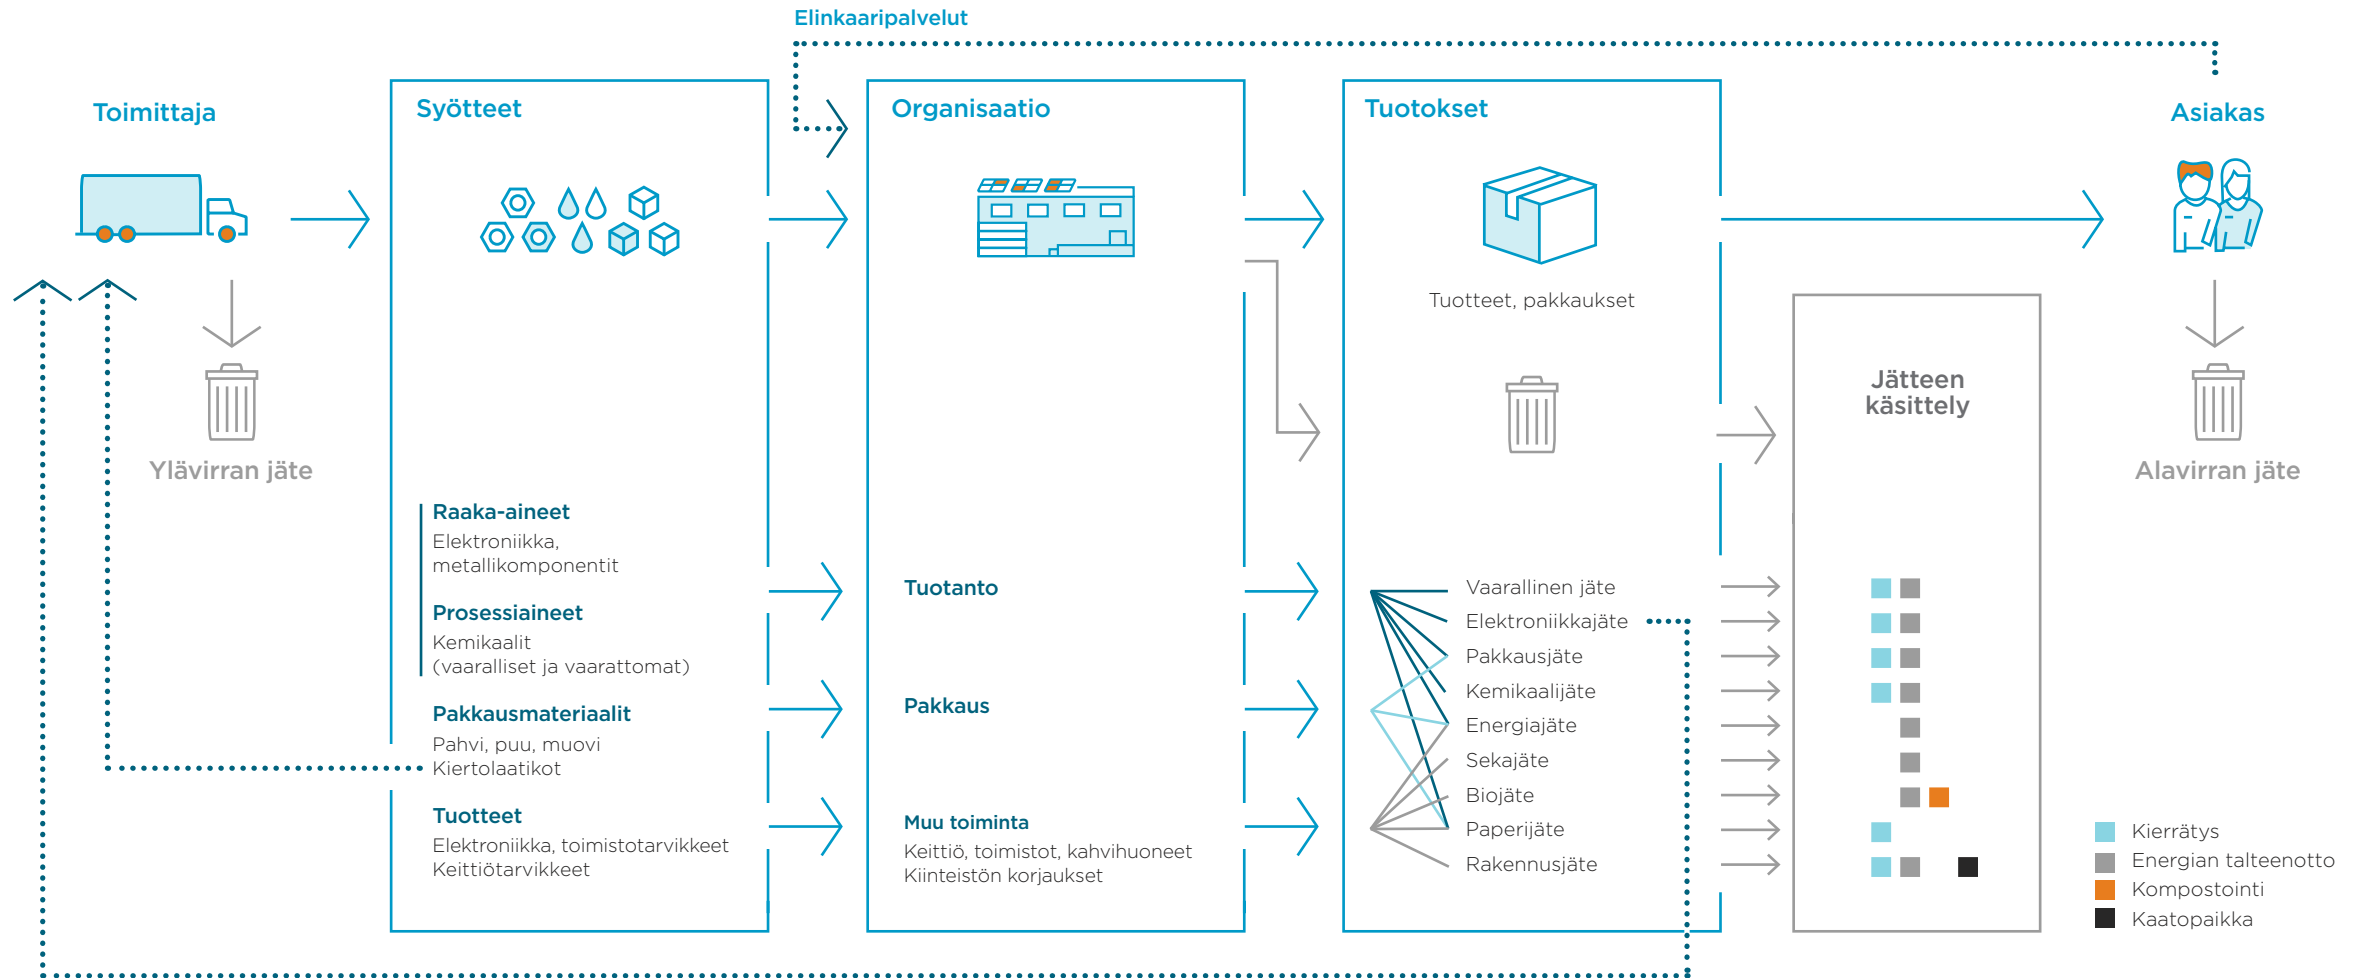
Elinkaaripalvelut

Toimittaja

Ylävirran jäte

Syötteet

Raaka-aineet
Elektroniikka, metallikomponentit

Prosessiaineet
Kemikaalit (vaaralliset ja vaarattomat)

Pakkausmateriaalit
Pahvi, puu, muovi
Kiertolaatikot

Tuotteet
Elektroniikka, toimistotarvikkeet
Keittiötarvikkeet

Organisaatio

Tuotanto

Pakkaus

Muu toiminta
Keittiö, toimistot, kahvihuoneet
Kiinteistön korjaukset

Tuotokset

Tuotteet, pakkaukset

Vaarallinen jäte
Elektroniikkajäte
Pakkausjäte
Kemikaalijäte
Energiajäte
Sekajäte
Biojäte
Paperijäte
Rakennusjäte

Jätteen käsittely

Asiakas

Alavirran jäte

Kierrätys
Energian talteenotto
Kompostointi
Kaatopaikka